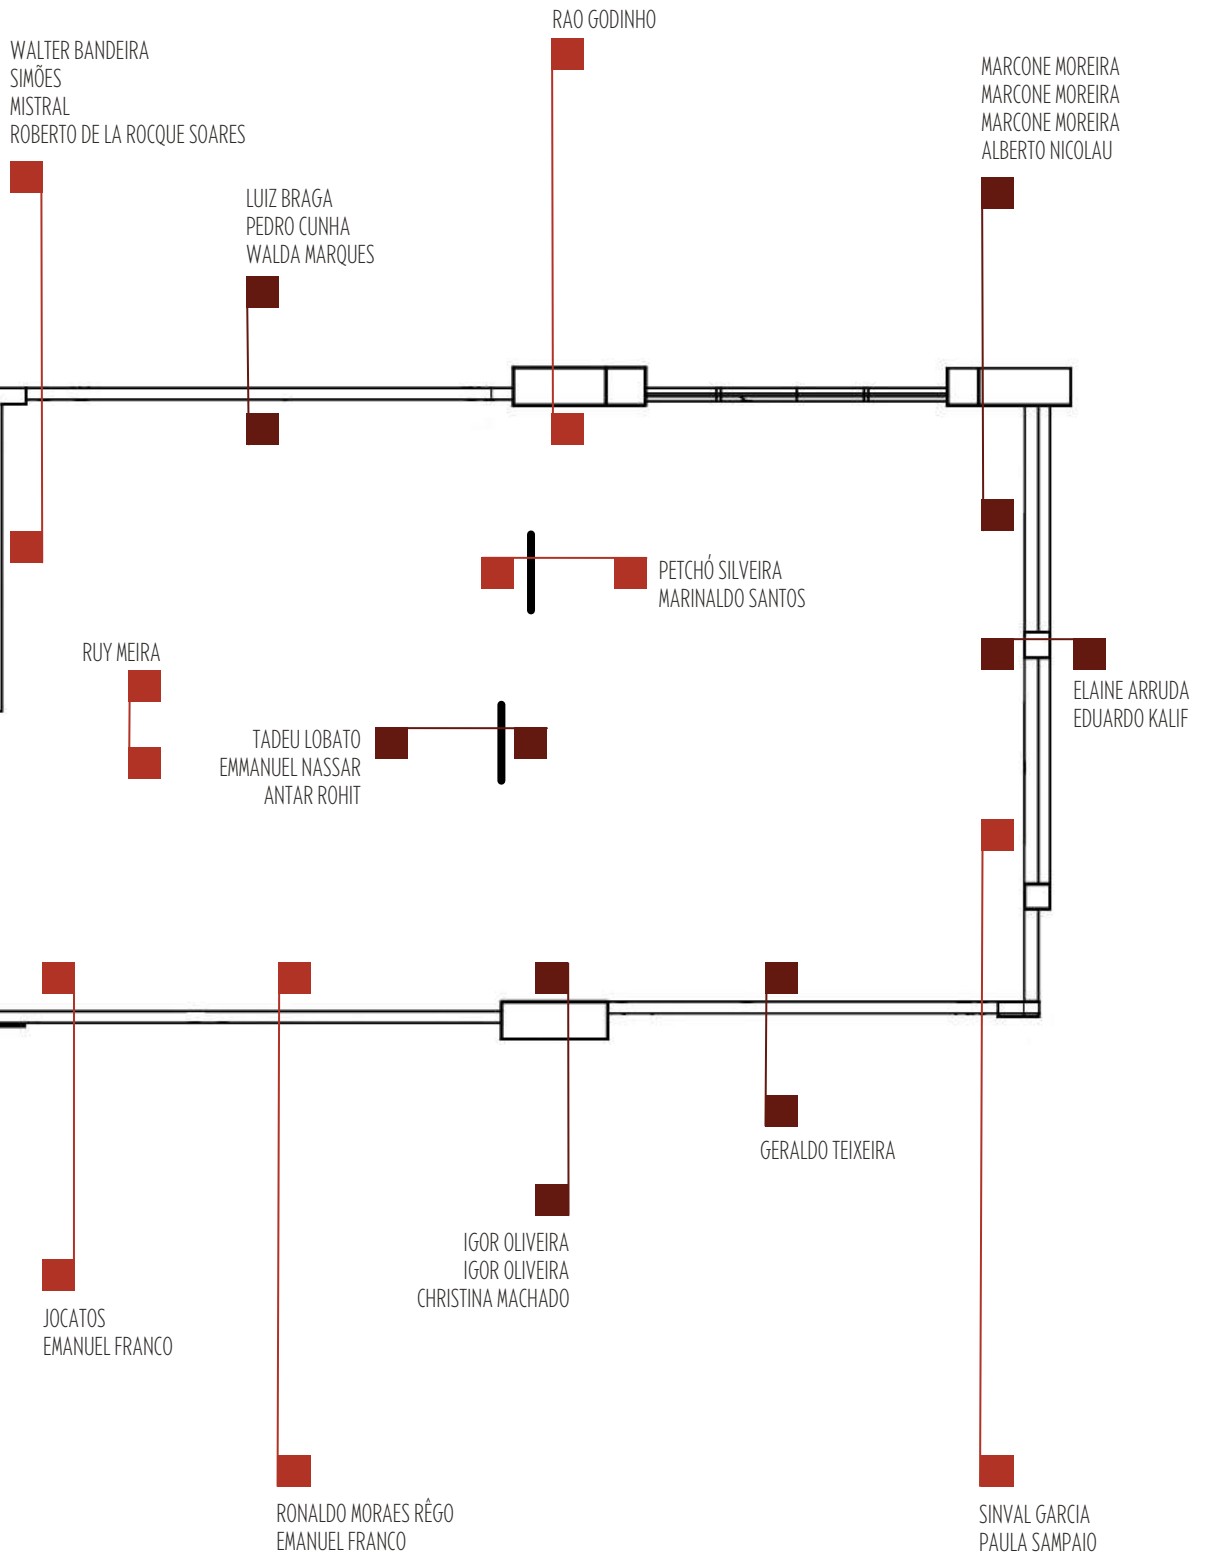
RAO GODINHO

WALTER BANDEIRA
SIMÕES
MISTRAL
ROBERTO DE LA ROCQUE SOARES

MARCONE MOREIRA
MARCONE MOREIRA
MARCONE MOREIRA
ALBERTO NICOLAU

LUIZ BRAGA
PEDRO CUNHA
WALDA MARQUES

PETCHÓ SILVEIRA
MARINALDO SANTOS

RUY MEIRA

ELAINE ARRUDA
EDUARDO KALIF

TADEU LOBATO
EMMANUEL NASSAR
ANTAR ROHIT

GERALDO TEIXEIRA

IGOR OLIVEIRA
IGOR OLIVEIRA
CHRISTINA MACHADO

JOCATOS
EMANUEL FRANCO

RONALDO MORAES RÊGO
EMANUEL FRANCO

SINVAL GARCIA
PAULA SAMPAIO